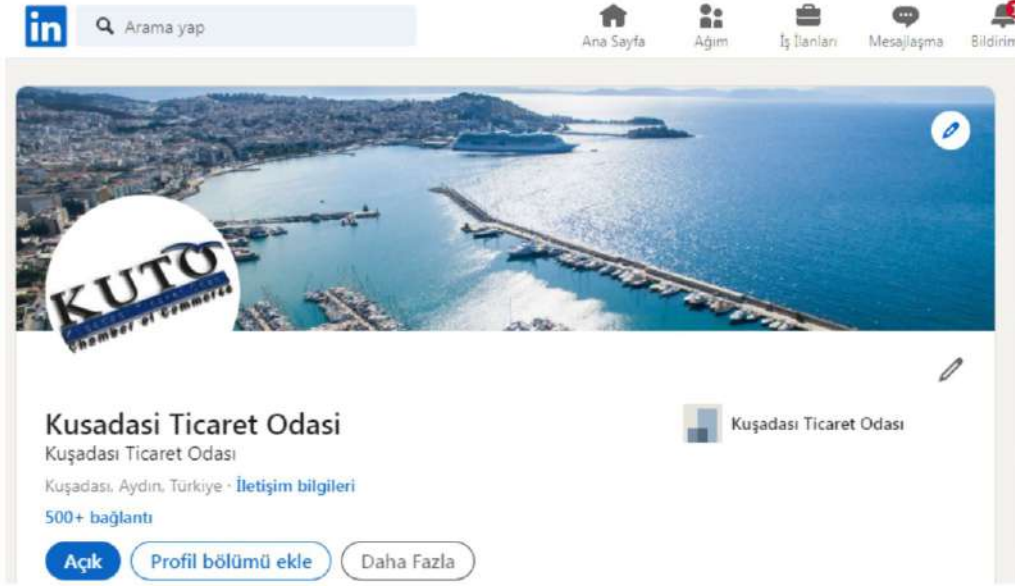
in Arama yap

Ana Sayfa Ağım İş İlanları Mesajlaşma Bildirim

KUTO
Chamber of Commerce

Kusadasi Ticaret Odasi
Kuşadası Ticaret Odası

Kuşadası, Aydın, Türkiye · İletişim bilgileri

500+ bağlantı

Açık Profil bölümü ekle Daha Fazla

Kuşadası Ticaret Odası